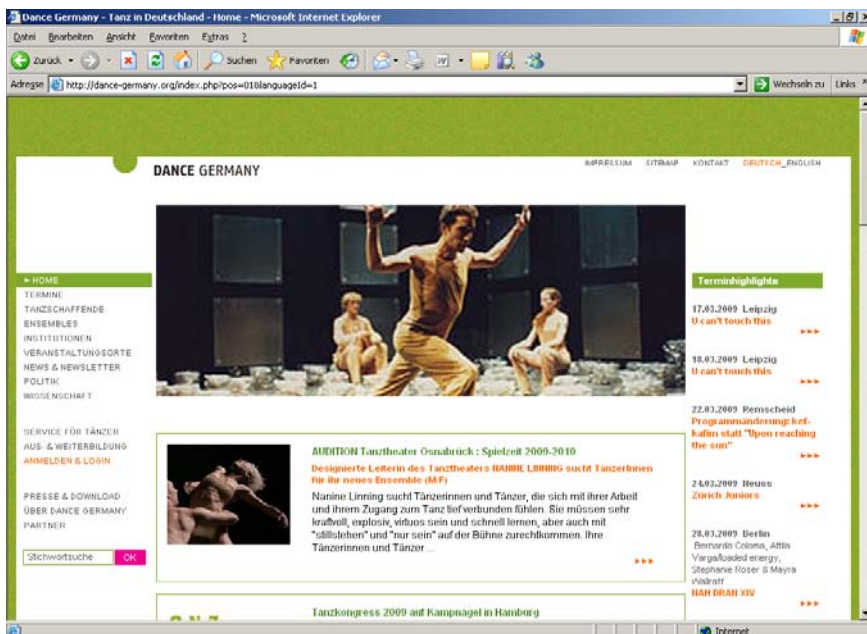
Dance Germany - Tanz in Deutschland - Home - Microsoft Internet Explorer

Datei Bearbeiten Ansicht Favoriten Extras ?

Zurück Suchen Favoriten

Adresse http://dance-germany.org/index.php?pos=01&languageId=1

Wechseln zu Links

DANCE GERMANY

IMPRESSUM SITEMAP KONTAKT DEUTSCH ENGLISH

HOME
TERMINE
TANZSCHAFFENDE
ENSEMBLES
INSTITUTIONEN
VERANSTALTUNGSORTE
NEWS & NEWSLETTER
POLITIK
WISSENSCHAFT

SERVICE FÜR TÄNZER
AUS- & WEITERBILDUNG
ANMELDEN & LOGIN

PRESSE & DOWNLOAD
ÜBER DANCE GERMANY
PARTNER

Stichwortsuche OK

AUDITION Tanztheater Osnabrück : Spielzeit 2009-2010

Designierte Leiterin des Tanztheaters NANINE LINNING sucht Tänzerinnen für ihr neues Ensemble (M/F)

Nanine Linning sucht Tänzerinnen und Tänzer, die sich mit ihrer Arbeit und ihrem Zugang zum Tanz tief verbunden fühlen. Sie müssen sehr kraftvoll, explosiv, virtuos sein und schnell lernen, aber auch mit "stillstehen" und "nur sein" auf der Bühne zurechtkommen. Ihre Tänzerinnen und Tänzer ...

Tanzkongress 2009 auf Kampnagel in Hamburg

Terminhighlights

17.03.2009 Leipzig
U can't touch this

18.03.2009 Leipzig
U can't touch this

22.03.2009 Remscheid
Programmänderung: kef-kafim statt "Upon reaching the sun"

24.03.2009 Neuss
Zürich Juniors

28.03.2009 Berlin
Bernardo Coloma, Attis Vargas/loaded energy, Stephanie Roser & Mayra Wallraff
NAH DRAN XIV

Internet